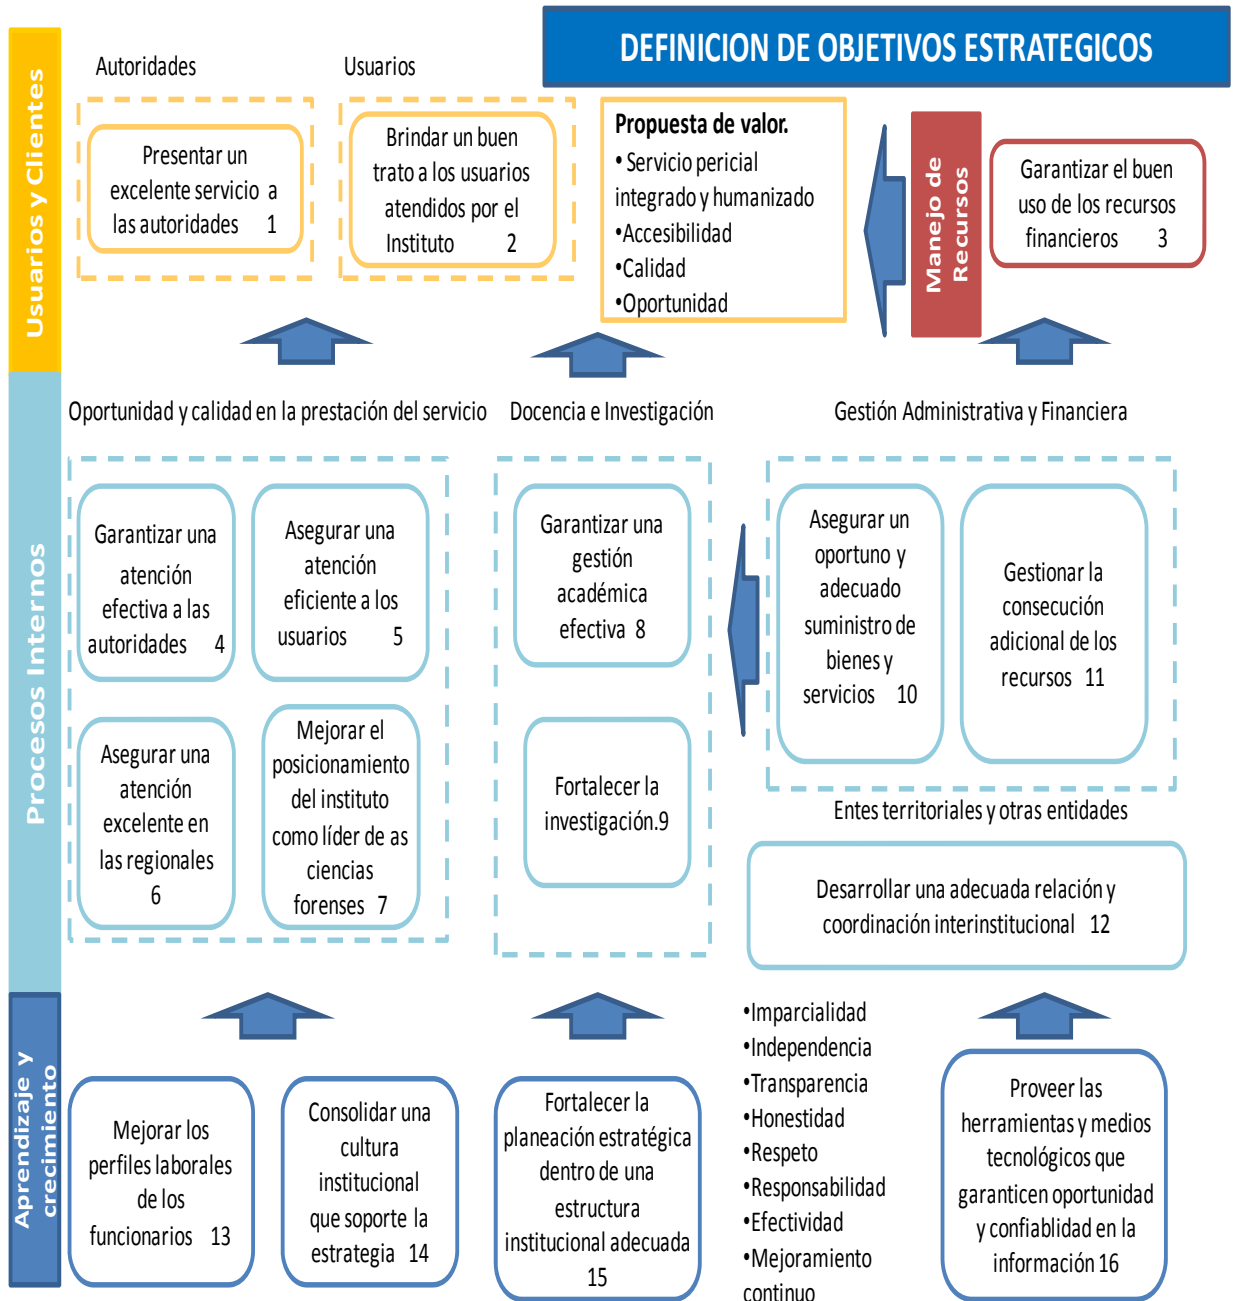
DEFINICION DE OBJETIVOS ESTRATEGICOS

Usuarios y Clientes

Autoridades

Presentar un excelente servicio a las autoridades 1

Usuarios

Brindar un buen trato a los usuarios atendidos por el Instituto 2

Propuesta de valor.
• Servicio pericial integrado y humanizado
•Accesibilidad
•Calidad
•Oportunidad

Manejo de Recursos

Garantizar el buen uso de los recursos financieros 3

Procesos Internos

Oportunidad y calidad en la prestación del servicio

Garantizar una atención efectiva a las autoridades 4

Asegurar una atención eficiente a los usuarios 5

Asegurar una atención excelente en las regionales 6

Mejorar el posicionamiento del instituto como líder de as ciencias forenses 7

Docencia e Investigación

Garantizar una gestión académica efectiva 8

Fortalecer la investigación.9

Gestión Administrativa y Financiera

Asegurar un oportuno y adecuado suministro de bienes y servicios 10

Gestionar la consecución adicional de los recursos 11

Entes territoriales y otras entidades

Desarrollar una adecuada relación y coordinación interinstitucional 12

Aprendizaje y crecimiento

Mejorar los perfiles laborales de los funcionarios 13

Consolidar una cultura institucional que soporte la estrategia 14

Fortalecer la planeación estratégica dentro de una estructura institucional adecuada 15

•Imparcialidad
•Independencia
•Transparencia
•Honestidad
•Respeto
•Responsabilidad
•Efectividad
•Mejoramiento continuo

Proveer las herramientas y medios tecnológicos que garanticen oportunidad y confiabilidad en la información 16